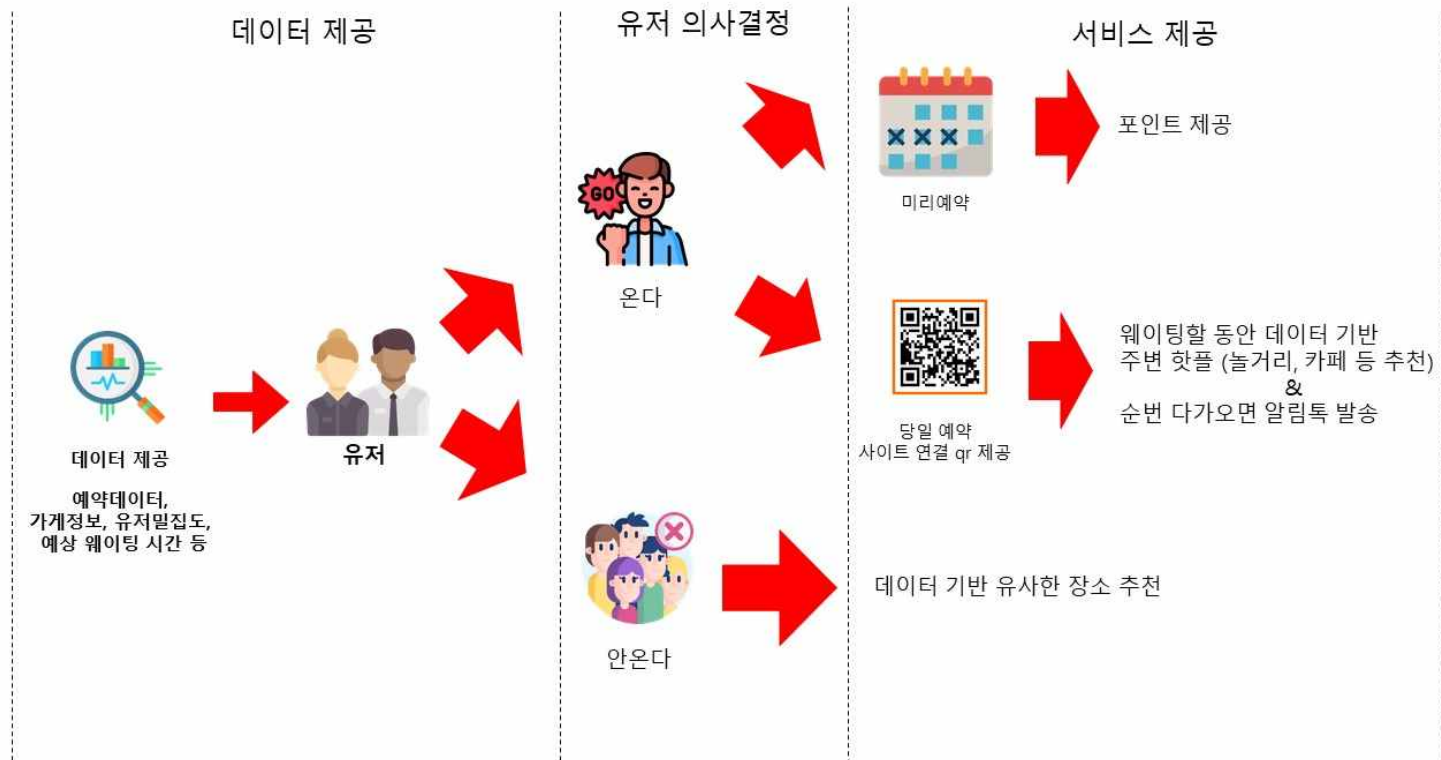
데이터 제공

유저 의사결정

서비스 제공

데이터 제공

예약데이터, 가게정보, 유저밀집도, 예상 웨이팅 시간 등

유저

GO

온다

안온다

미리예약

포인트 제공

당일 예약 사이트 연결 qr 제공

웨이팅할 동안 데이터 기반 주변 핫플 (놀거리, 카페 등 추천) & 순번 다가오면 알림톡 발송

데이터 기반 유사한 장소 추천